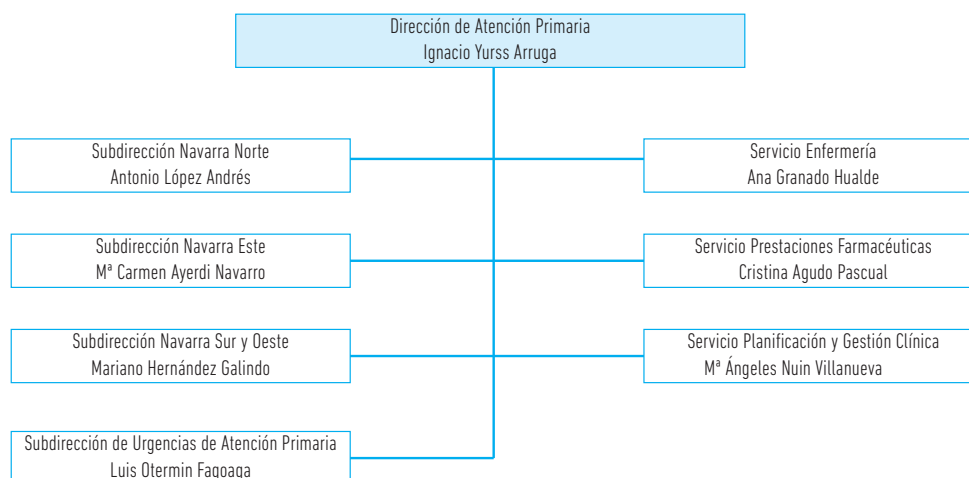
Dirección de Atención Primaria
Ignacio Yurss Arruga

Subdirección Navarra Norte
Antonio López Andrés

Servicio Enfermería
Ana Granado Hualde

Subdirección Navarra Este
Mª Carmen Ayerdi Navarro

Servicio Prestaciones Farmacéuticas
Cristina Agudo Pascual

Subdirección Navarra Sur y Oeste
Mariano Hernández Galindo

Servicio Planificación y Gestión Clínica
Mª Ángeles Nuin Villanueva

Subdirección de Urgencias de Atención Primaria
Luis Otermin Fagoaga